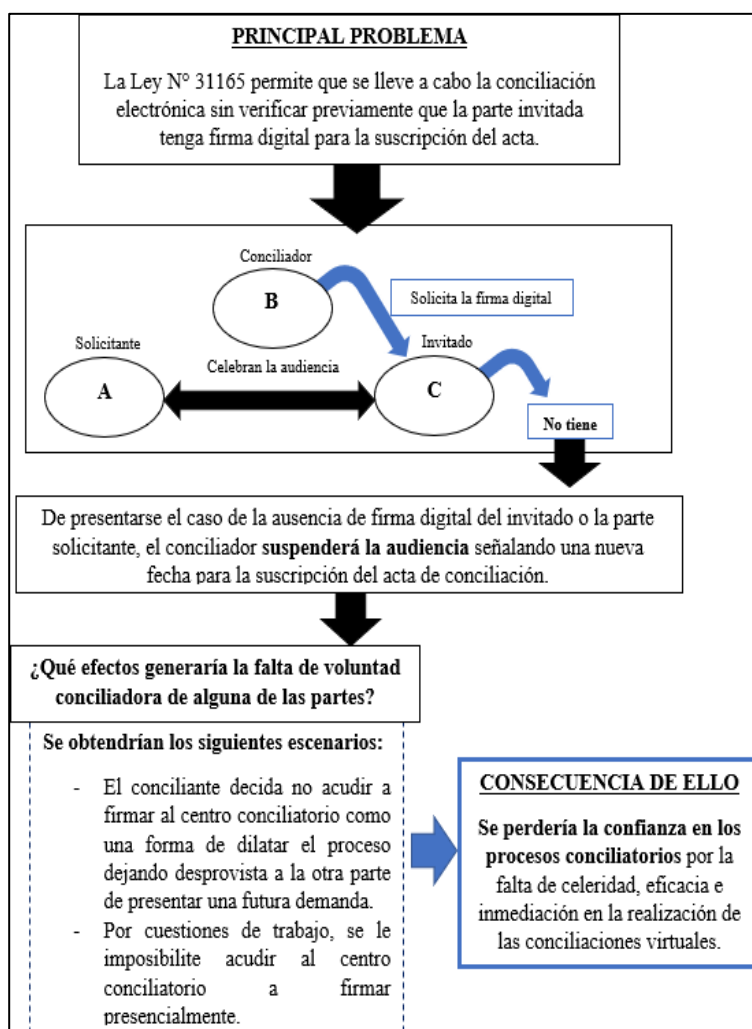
PRINCIPAL PROBLEMA

La Ley N° 31165 permite que se lleve a cabo la conciliación electrónica sin verificar previamente que la parte invitada tenga firma digital para la suscripción del acta.

Conciliador

B

Solicita la firma digital

Solicitante

Invitado

Celebran la audiencia

A

C

No tiene

De presentarse el caso de la ausencia de firma digital del invitado o la parte solicitante, el conciliador suspenderá la audiencia señalando una nueva fecha para la suscripción del acta de conciliación.

¿Qué efectos generaría la falta de voluntad conciliadora de alguna de las partes?

Se obtendrían los siguientes escenarios:

- El conciliante decida no acudir a firmar al centro conciliatorio como una forma de dilatar el proceso dejando desprovista a la otra parte de presentar una futura demanda.
- Por cuestiones de trabajo, se le imposibilite acudir al centro conciliatorio a firmar presencialmente.

CONSECUENCIA DE ELLO

Se perdería la confianza en los procesos conciliatorios por la falta de celeridad, eficacia e inmediación en la realización de las conciliaciones virtuales.